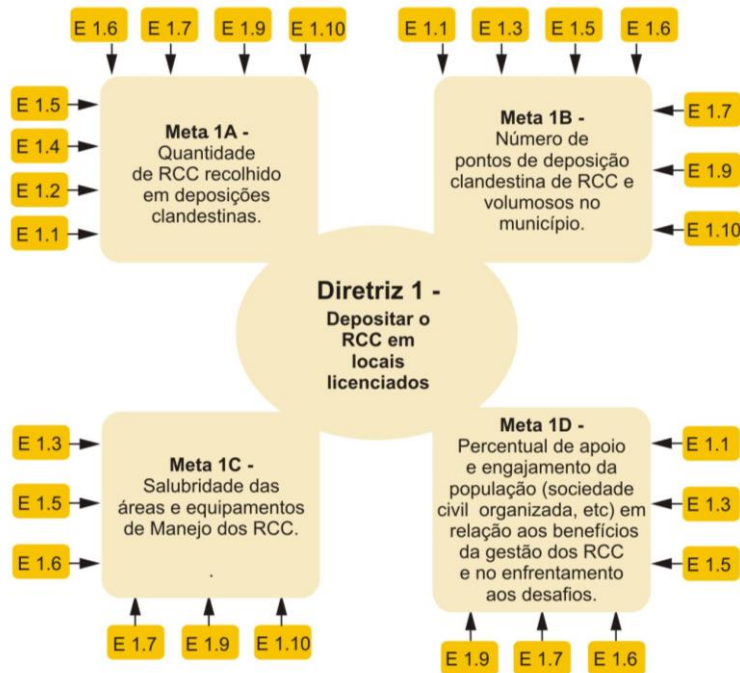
E 1.6
E 1.7
E 1.9
E 1.10
E 1.5
E 1.4
E 1.2
E 1.1

**Meta 1A -** Quantidade de RCC recolhido em deposições clandestinas.

E 1.1
E 1.3
E 1.5
E 1.6
E 1.7
E 1.9
E 1.10

**Meta 1B -** Número de pontos de deposição clandestina de RCC e volumosos no município.

**Diretriz 1 -**
**Depositar o RCC em locais licenciados**

E 1.3
E 1.5
E 1.6

**Meta 1C -** Salubridade das áreas e equipamentos de Manejo dos RCC.

.

E 1.7
E 1.9
E 1.10

**Meta 1D -** Percentual de apoio e engajamento da população (sociedade civil organizada, etc) em relação aos benefícios da gestão dos RCC e no enfrentamento aos desafios.

E 1.1
E 1.3
E 1.5
E 1.9
E 1.7
E 1.6